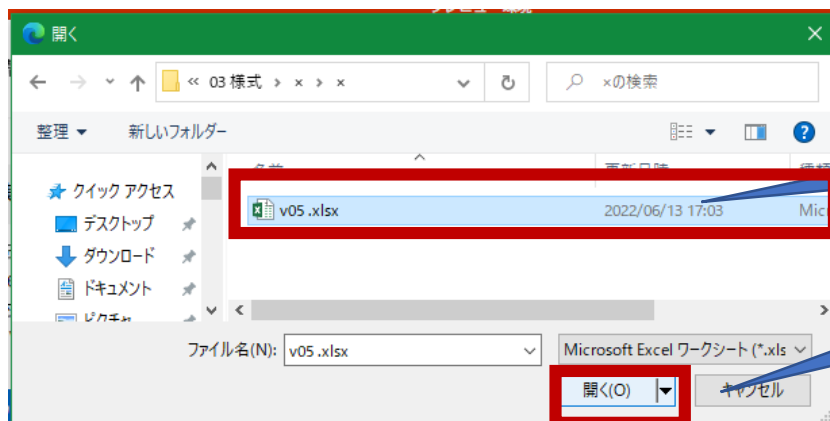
開く

« 03 様式 › × › ×

×の検索

整理 ▾

新しいフォルダー

クイック アクセス

デスクトップ

ダウンロード

ドキュメント

ピクチャ

v05 .xlsx

2022/06/13 17:03

Mic

ファイル名(N):

v05 .xlsx

Microsoft Excel ワークシート (*.xls

開く(O)

キャンセル